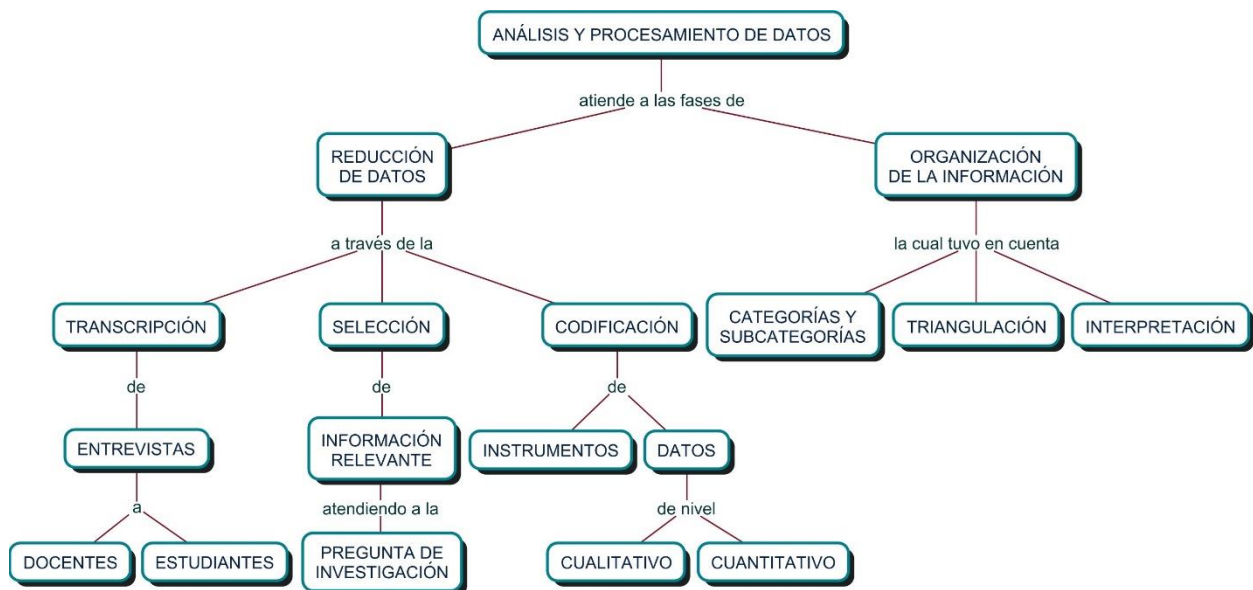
ANÁLISIS Y PROCESAMIENTO DE DATOS

atiende a las fases de

REDUCCIÓN DE DATOS

ORGANIZACIÓN DE LA INFORMACIÓN

a través de la

TRANSCRIPCIÓN

de

ENTREVISTAS

a

DOCENTES

ESTUDIANTES

SELECCIÓN

de

INFORMACIÓN RELEVANTE

atendiendo a la

PREGUNTA DE INVESTIGACIÓN

CODIFICACIÓN

de

INSTRUMENTOS

DATOS

de nivel

CUALITATIVO

CUANTITATIVO

la cual tuvo en cuenta

CATEGORÍAS Y SUBCATEGORÍAS

TRIANGULACIÓN

INTERPRETACIÓN